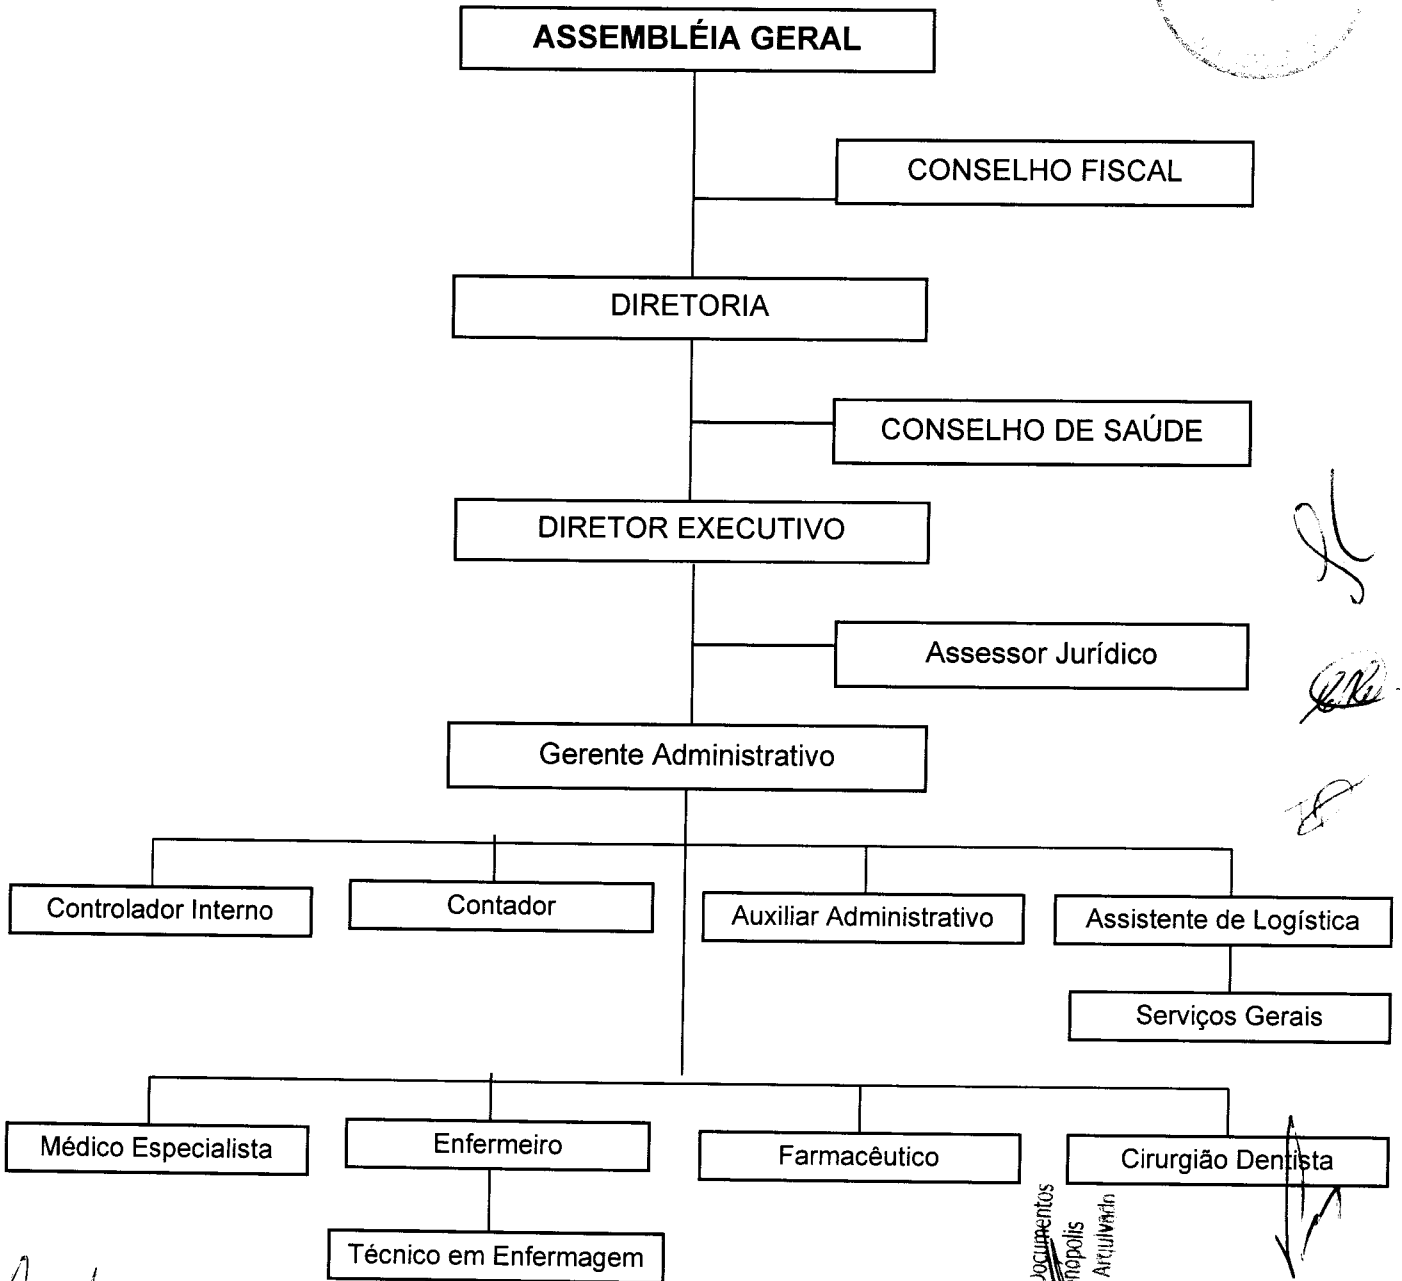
ASSEMBLÉIA GERAL

CONSELHO FISCAL

DIRETORIA

CONSELHO DE SAÚDE

DIRETOR EXECUTIVO

Assessor Jurídico

Gerente Administrativo

Controlador Interno

Contador

Auxiliar Administrativo

Assistente de Logística

Serviços Gerais

Médico Especialista

Enfermeiro

Farmacêutico

Cirurgião Dentista

Técnico em Enfermagem

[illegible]ocumentos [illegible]nópolis Arquivado